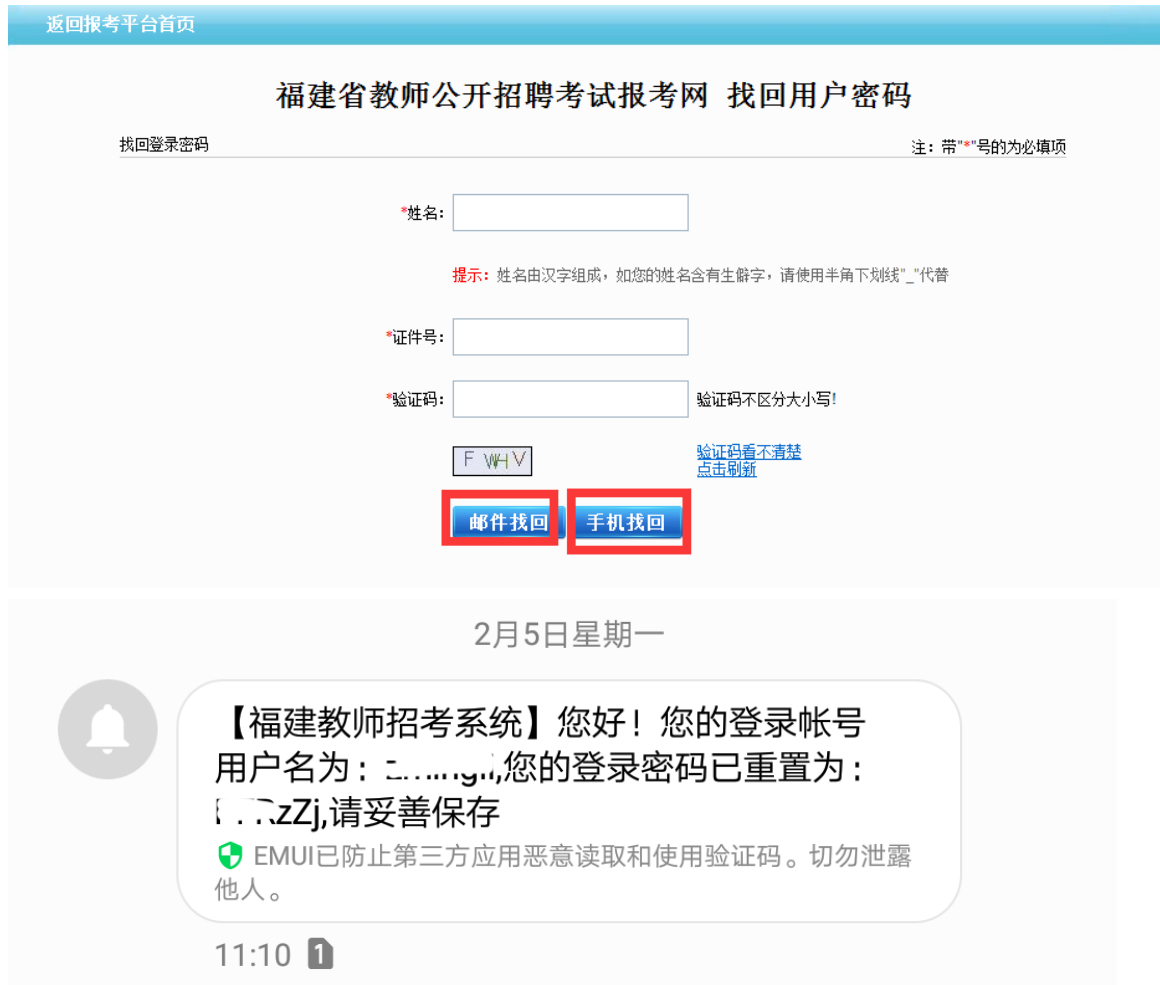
返回报考平台首页

福建省教师公开招聘考试报考网 找回用户密码

找回登录密码

注：带"*"号的为必填项

*姓名：

提示：姓名由汉字组成，如您的姓名含有生僻字，请使用半角下划线"_"代替

*证件号：

*验证码：

验证码不区分大小写!

F WH V

验证码看不清楚
点击刷新

邮件找回

手机找回

2月5日星期一

【福建教师招考系统】您好！您的登录帐号用户名为：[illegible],您的登录密码已重置为：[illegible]zZj,请妥善保存

EMUI已防止第三方应用恶意读取和使用验证码。切勿泄露他人。

11:10 1